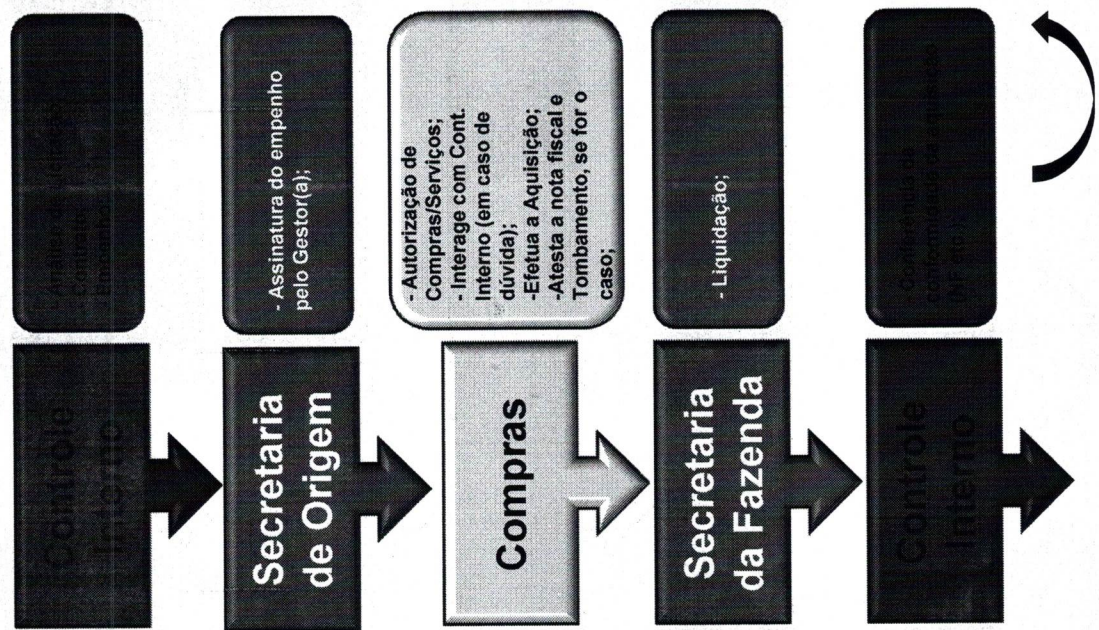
Controle Interno

- Análise de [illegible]
- Contrato;
- Empenho;

Secretaria de Origem

- Assinatura do empenho pelo Gestor(a);

Compras

- Autorização de Compras/Serviços;
- Interage com Cont. Interno (em caso de dúvida);
-Efetua a Aquisição;
-Atesta a nota fiscal e Tombamento, se for o caso;

Secretaria da Fazenda

- Liquidação;

Controle Interno

- Conferência da conformidade da aquisição NF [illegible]